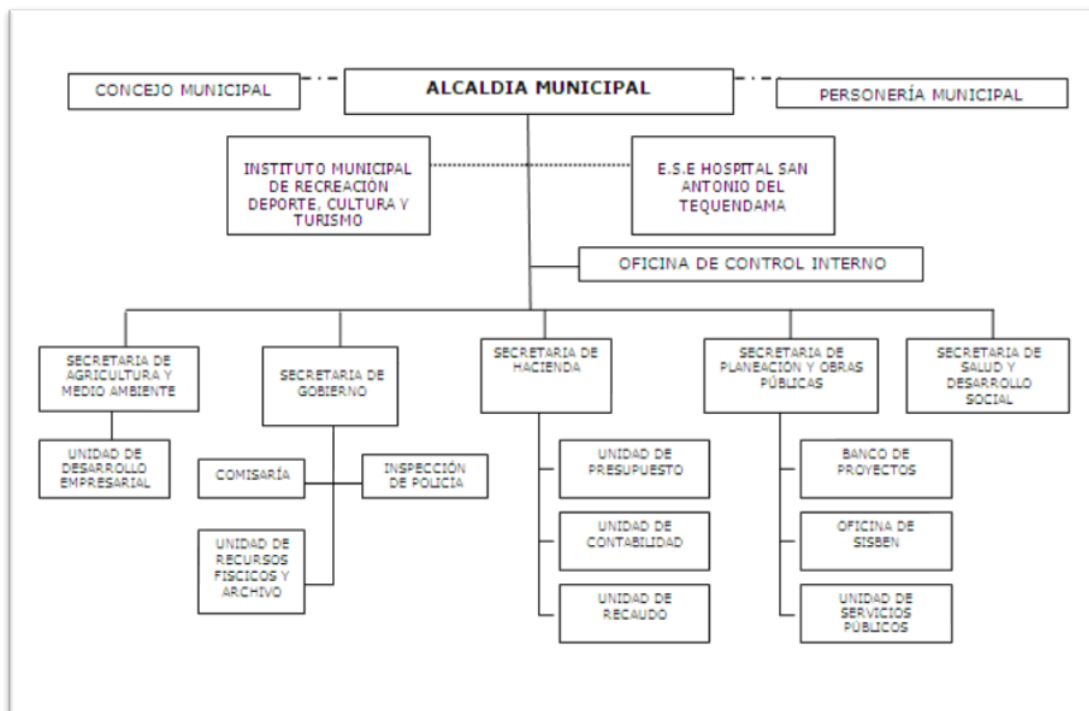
CONCEJO MUNICIPAL

ALCALDIA MUNICIPAL

PERSONERÍA MUNICIPAL

INSTITUTO MUNICIPAL DE RECREACIÓN DEPORTE, CULTURA Y TURISMO

E.S.E HOSPITAL SAN ANTONIO DEL TEQUENDAMA

OFICINA DE CONTROL INTERNO

SECRETARIA DE AGRICULTURA Y MEDIO AMBIENTE

UNIDAD DE DESARROLLO EMPRESARIAL

SECRETARIA DE GOBIERNO

COMISARÍA

INSPECCIÓN DE POLICÍA

UNIDAD DE RECURSOS FISCICOS Y ARCHIVO

SECRETARIA DE HACIENDA

UNIDAD DE PRESUPUESTO

UNIDAD DE CONTABILIDAD

UNIDAD DE RECAUDO

SECRETARIA DE PLANEACIÓN Y OBRAS PÚBLICAS

BANCO DE PROYECTOS

OFICINA DE SISBEN

UNIDAD DE SERVICIOS PÚBLICOS

SECRETARIA DE SALUD Y DESARROLLO SOCIAL